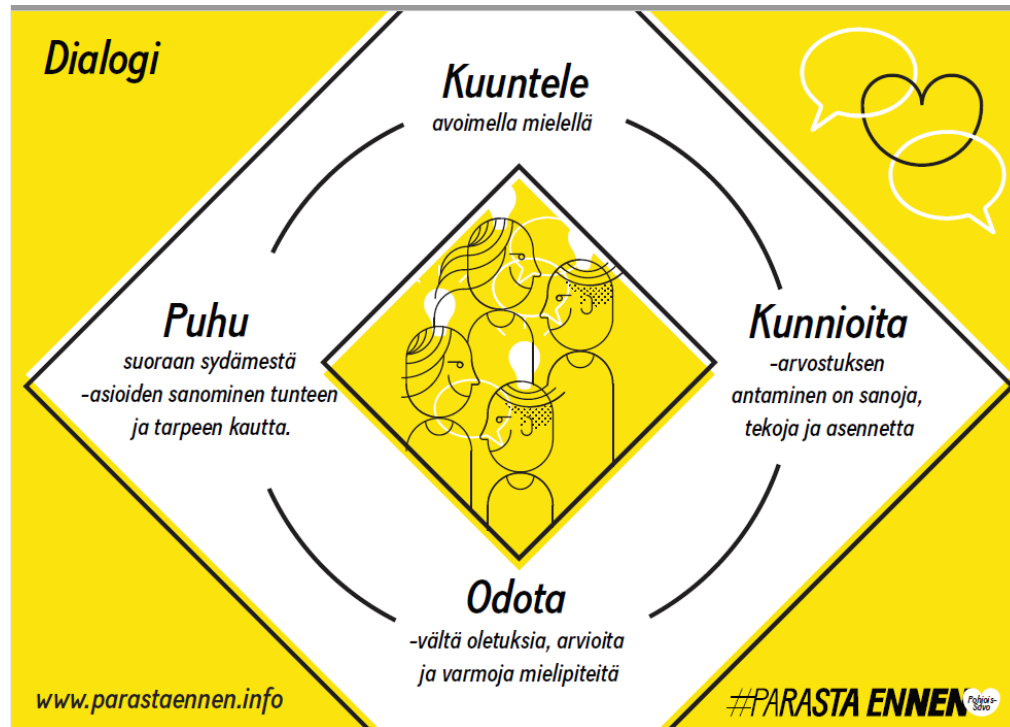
Dialogi

Kuuntele
avoimella mielellä

Puhu
suoraan sydämestä
-asioiden sanominen tunteen ja tarpeen kautta.

Kunnioita
-arvostuksen antaminen on sanoja, tekoja ja asennetta

Odota
-vältä oletuksia, arvioita ja varmoja mielipiteitä

www.parastaennen.info

#PARASTA ENNEN Pohjois-Savo